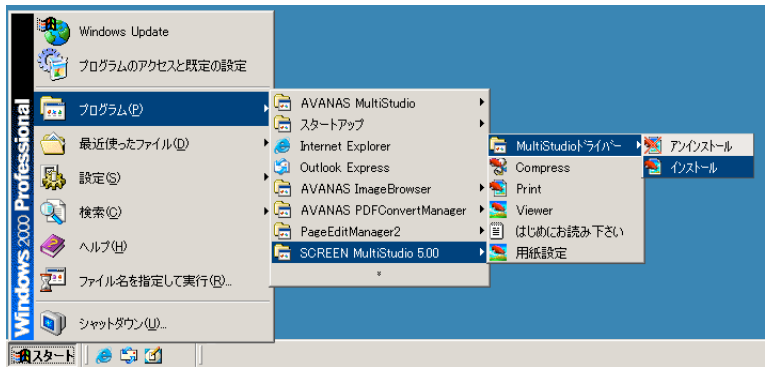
Windows 2000 Professional

Windows Update
プログラムのアクセスと既定の設定
プログラム(P)
最近使ったファイル(D)
設定(S)
検索(C)
ヘルプ(H)
ファイル名を指定して実行(R)...
シャットダウン(U)...

AVANAS MultiStudio
スタートアップ
Internet Explorer
Outlook Express
AVANAS ImageBrowser
AVANAS PDFConvertManager
PageEditManager2
SCREEN MultiStudio 5.00

MultiStudioドライバー
Compress
Print
Viewer
はじめにお読み下さい
用紙設定

アンインストール
インストール

スタート